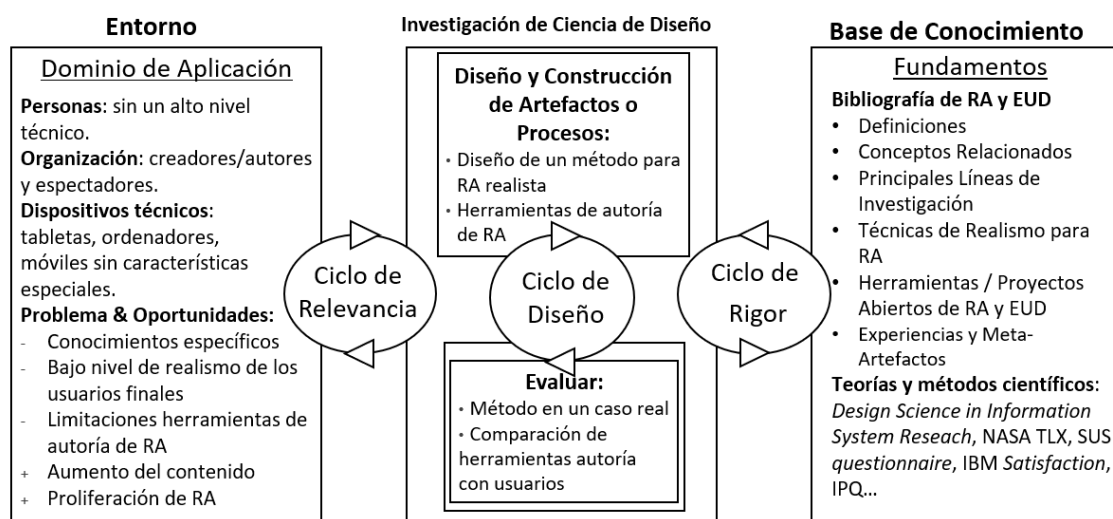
**Entorno**

Dominio de Aplicación

**Personas**: sin un alto nivel técnico.
**Organización**: creadores/autores y espectadores.
**Dispositivos técnicos**: tabletas, ordenadores, móviles sin características especiales.
**Problema & Oportunidades:**
- Conocimientos específicos
- Bajo nivel de realismo de los usuarios finales
- Limitaciones herramientas de autoría de RA
+ Aumento del contenido
+ Proliferación de RA

Ciclo de Relevancia

**Investigación de Ciencia de Diseño**

**Diseño y Construcción de Artefactos o Procesos:**
• Diseño de un método para RA realista
• Herramientas de autoría de RA

Ciclo de Diseño

**Evaluar:**
• Método en un caso real
• Comparación de herramientas autoría con usuarios

Ciclo de Rigor

**Base de Conocimiento**

Fundamentos

**Bibliografía de RA y EUD**
• Definiciones
• Conceptos Relacionados
• Principales Líneas de Investigación
• Técnicas de Realismo para RA
• Herramientas / Proyectos Abiertos de RA y EUD
• Experiencias y Meta-Artefactos
**Teorías y métodos científicos**: *Design Science in Information System Reseach*, NASA TLX, SUS *questionnaire*, IBM *Satisfaction*, IPQ...